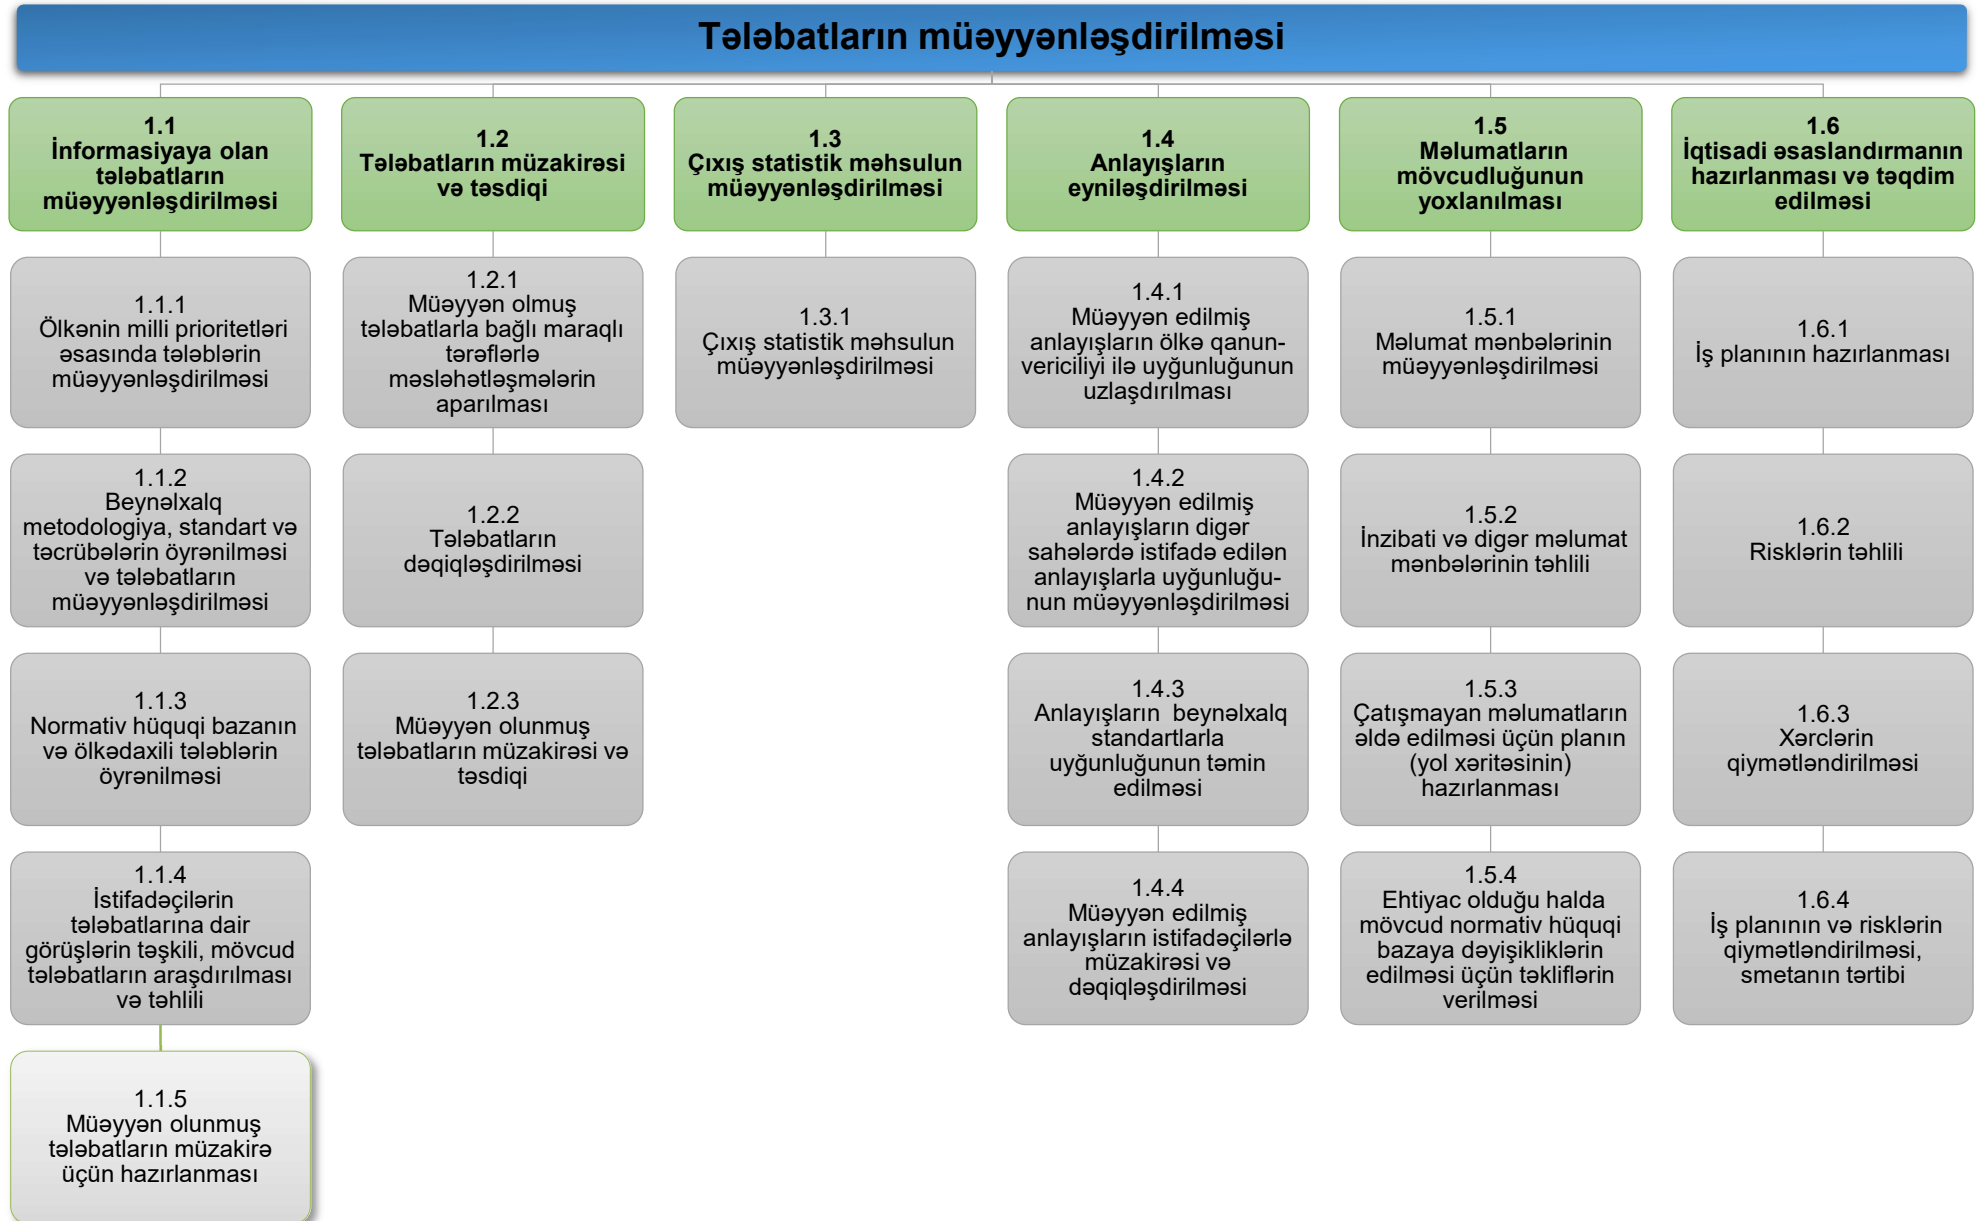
Tələbatların müəyyənləşdirilməsi

1.1
İnformasiyaya olan tələbatların müəyyənləşdirilməsi

1.1.1
Ölkənin milli prioritetləri əsasında tələblərin müəyyənləşdirilməsi

1.1.2
Beynəlxalq metodologiya, standart və təcrübələrin öyrənilməsi və tələbatların müəyyənləşdirilməsi

1.1.3
Normativ hüquqi bazanın və ölkədaxili tələblərin öyrənilməsi

1.1.4
İstifadəçilərin tələbatlarına dair görüşlərin təşkili, mövcud tələbatların araşdırılması və təhlili

1.1.5
Müəyyən olunmuş tələbatların müzakirə üçün hazırlanması

1.2
Tələbatların müzakirəsi və təsdiqi

1.2.1
Müəyyən olmuş tələbatlarla bağlı maraqlı tərəflərlə məsləhətləşmələrin aparılması

1.2.2
Tələbatların dəqiqləşdirilməsi

1.2.3
Müəyyən olunmuş tələbatların müzakirəsi və təsdiqi

1.3
Çıxış statistik məhsulun müəyyənləşdirilməsi

1.3.1
Çıxış statistik məhsulun müəyyənləşdirilməsi

1.4
Anlayışların eyniləşdirilməsi

1.4.1
Müəyyən edilmiş anlayışların ölkə qanunvericiliyi ilə uyğunluğunun uzlaşdırılması

1.4.2
Müəyyən edilmiş anlayışların digər sahələrdə istifadə edilən anlayışlarla uyğunluğunun müəyyənləşdirilməsi

1.4.3
Anlayışların beynəlxalq standartlarla uyğunluğunun təmin edilməsi

1.4.4
Müəyyən edilmiş anlayışların istifadəçilərlə müzakirəsi və dəqiqləşdirilməsi

1.5
Məlumatların mövcudluğunun yoxlanılması

1.5.1
Məlumat mənbələrinin müəyyənləşdirilməsi

1.5.2
İnzibati və digər məlumat mənbələrinin təhlili

1.5.3
Çatışmayan məlumatların əldə edilməsi üçün planın (yol xəritəsinin) hazırlanması

1.5.4
Ehtiyac olduğu halda mövcud normativ hüquqi bazaya dəyişikliklərin edilməsi üçün təkliflərin verilməsi

1.6
İqtisadi əsaslandırmanın hazırlanması və təqdim edilməsi

1.6.1
İş planının hazırlanması

1.6.2
Risklərin təhlili

1.6.3
Xərclərin qiymətləndirilməsi

1.6.4
İş planının və risklərin qiymətləndirilməsi, smetanın tərtibi